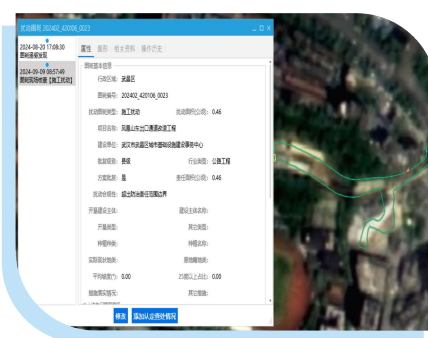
扰动图斑 202402_420106_0023

2024-08-20 17:08:30
图斑遥感发现

2024-09-09 08:57:49
图斑现场核查【施工扰动】

属性 | 图形 | 相关资料 | 操作历史

图斑基本信息

行政区划: 武昌区

图斑编号: 202402_420106_0023

扰动图斑类型: 施工扰动　扰动面积(公顷): 0.46

项目名称: 阅马场西出口通道改造工程

建设单位: 武汉市武昌区城市基础设施建设事务中心

批复级别: 县级　行业类型: 公路工程

方案批复: 是　责任面积(公顷): 0.46

扰动合规性: 超出防治责任范围边界

开展建设状态:　建设生态状态:

开展类型:　其它类型:

种植种类:　种植类型:

实际扰动地类:　原地貌地类:

平均坡度(°): 0.00　25度以上占比: 0.00

措施情况描述:　其它措施:

修改　添加从业者现场情况